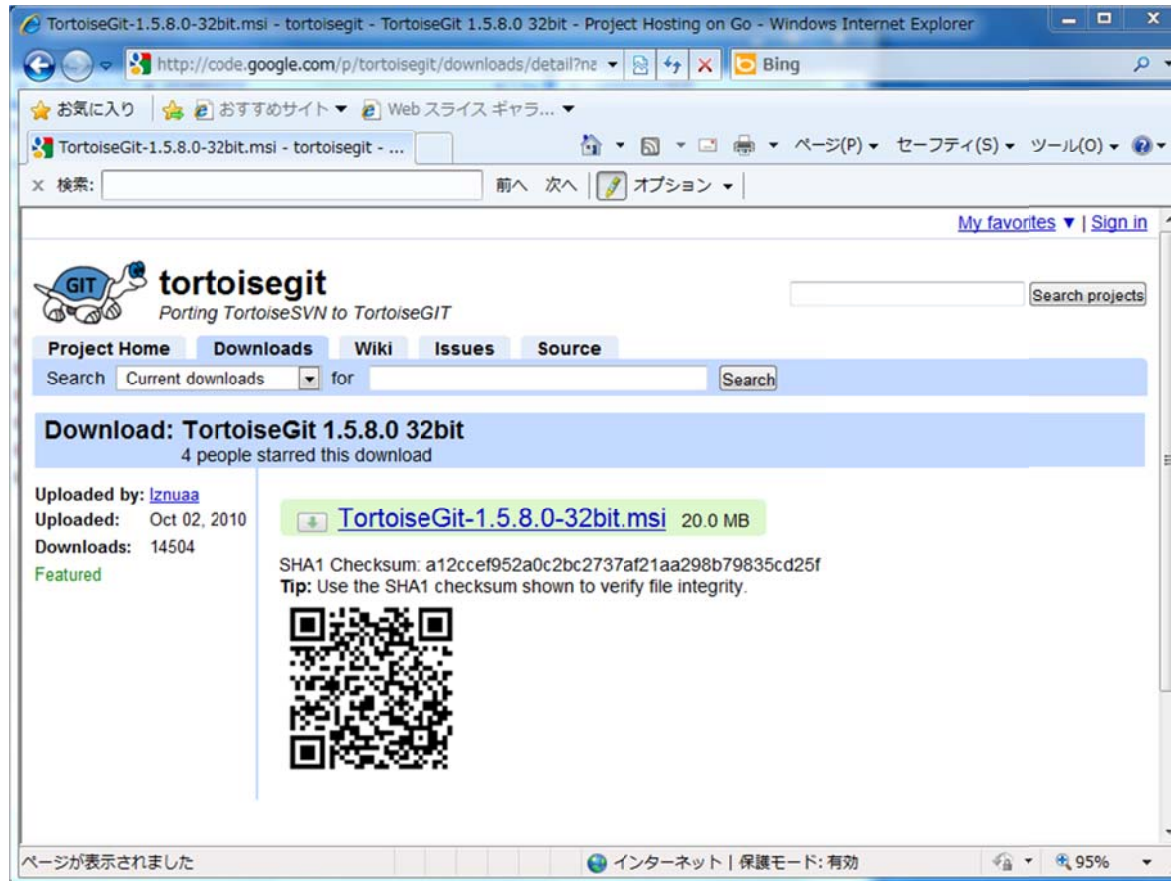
TortoiseGit-1.5.8.0-32bit.msi - tortoisegit - TortoiseGit 1.5.8.0 32bit - Project Hosting on Go - Windows Internet Explorer

http://code.google.com/p/tortoisegit/downloads/detail?na

Bing

お気に入り　おすすめサイト ▼　Web スライス ギャラ... ▼

TortoiseGit-1.5.8.0-32bit.msi - tortoisegit - ...

ページ(P) ▼　セーフティ(S) ▼　ツール(O) ▼

× 検索:　前へ　次へ　オプション ▼

My favorites ▼ | Sign in

GIT

tortoisegit

Porting TortoiseSVN to TortoiseGIT

Search projects

Project Home　Downloads　Wiki　Issues　Source

Search　Current downloads　for　Search

Download: TortoiseGit 1.5.8.0 32bit

4 people starred this download

Uploaded by: lznuaa
Uploaded: Oct 02, 2010
Downloads: 14504
Featured

TortoiseGit-1.5.8.0-32bit.msi 20.0 MB

SHA1 Checksum: a12ccef952a0c2bc2737af21aa298b79835cd25f
Tip: Use the SHA1 checksum shown to verify file integrity.

ページが表示されました　インターネット | 保護モード: 有効　95%